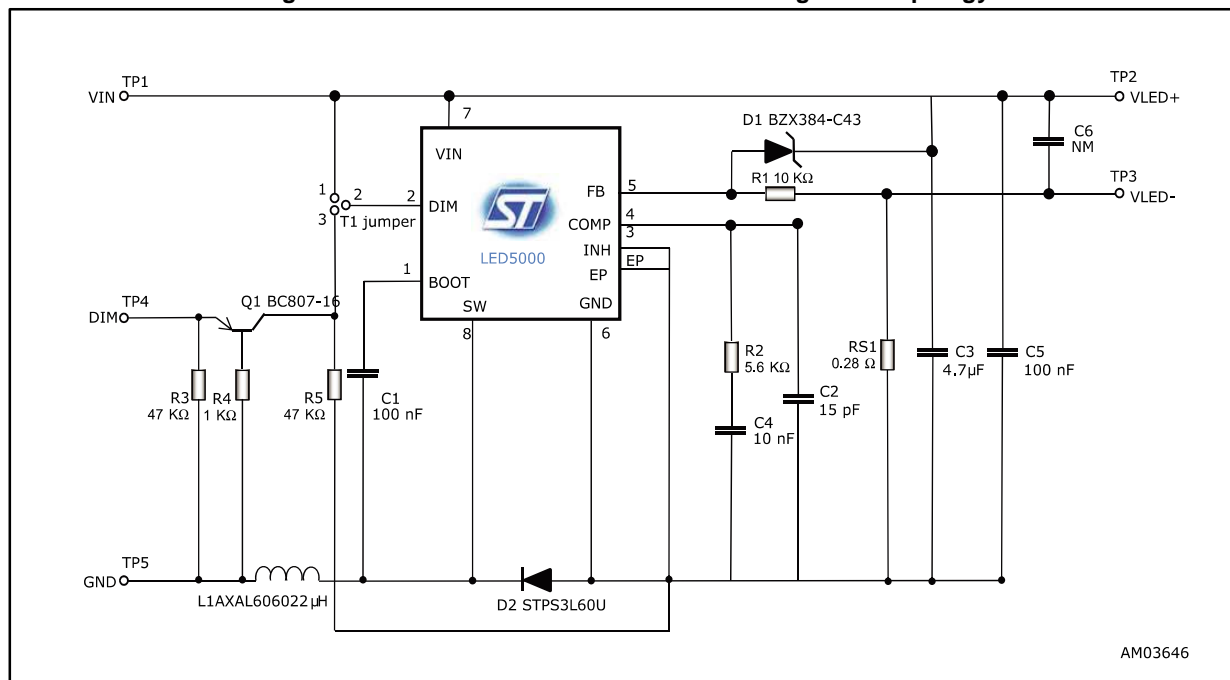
TP1
VIN
7
VIN
1
2
3
T1 jumper
2
DIM
1
BOOT
LED5000
FB
5
COMP
4
INH
3
EP
EP
SW
8
GND
6
D1 BZX384-C43
R1 10 KΩ
TP2
VLED+
C6
NM
TP3
VLED-
TP4
DIM
Q1 BC807-16
R3
47 KΩ
R4
1 KΩ
R5
47 KΩ
C1
100 nF
R2
5.6 KΩ
C2
15 pF
C4
10 nF
RS1
0.28 Ω
C3
4.7µF
C5
100 nF
TP5
GND
L1AXAL606022µH
D2 STPS3L60U
AM03646